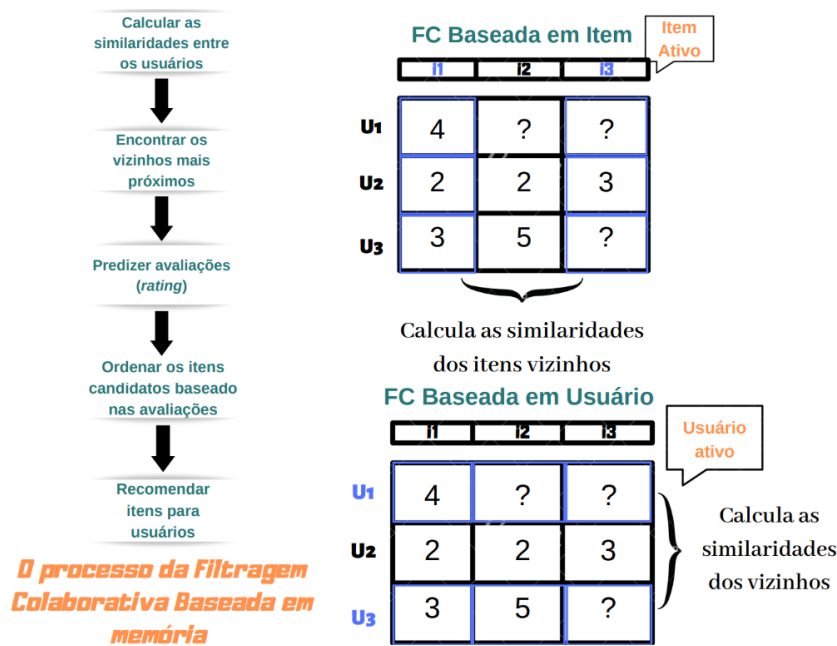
Calcular as similaridades entre os usuários

Encontrar os vizinhos mais próximos

Predizer avaliações (*rating*)

Ordenar os itens candidatos baseado nas avaliações

Recomendar itens para usuários

O processo da Filtragem Colaborativa Baseada em memória

FC Baseada em Item

Item Ativo

| | I1 | I2 | I3 |
|---|---|---|---|
| U1 | 4 | ? | ? |
| U2 | 2 | 2 | 3 |
| U3 | 3 | 5 | ? |

Calcula as similaridades dos itens vizinhos

FC Baseada em Usuário

Usuário ativo

| | I1 | I2 | I3 |
|---|---|---|---|
| U1 | 4 | ? | ? |
| U2 | 2 | 2 | 3 |
| U3 | 3 | 5 | ? |

Calcula as similaridades dos vizinhos